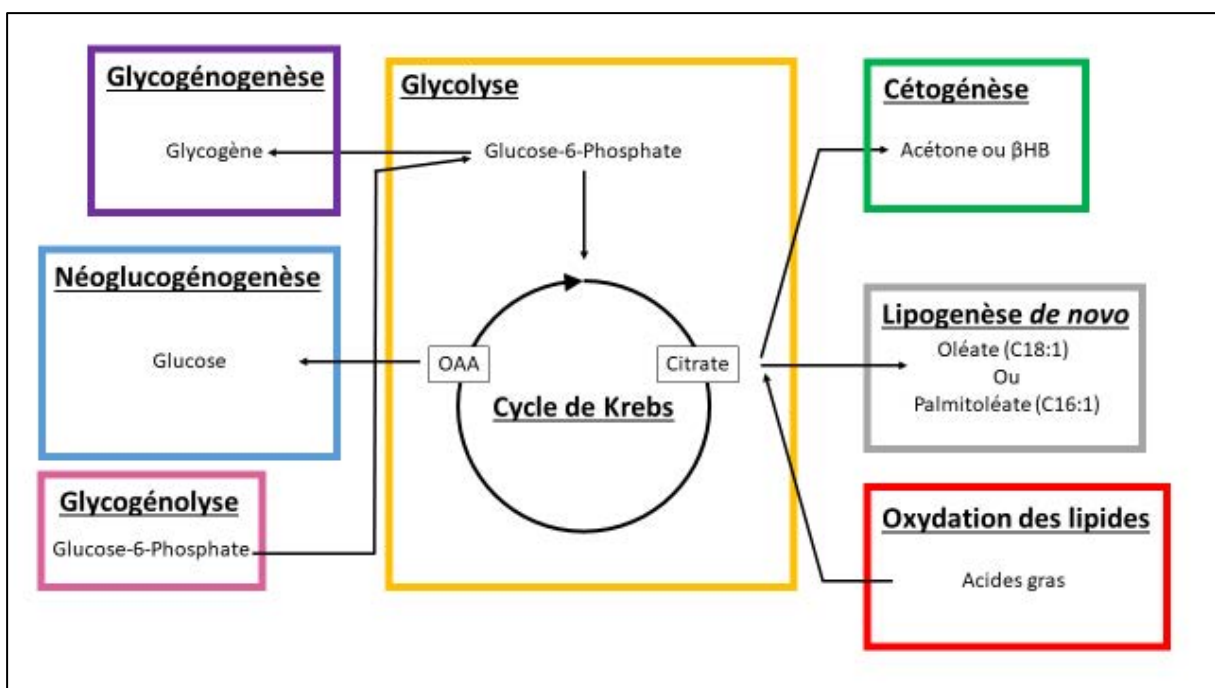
Glycogénogenèse

Glycogène

Glycolyse

Glucose-6-Phosphate

Cétogénèse

Acétone ou βHB

Néoglucogénogenèse

Glucose

OAA

Citrate

Cycle de Krebs

Lipogenèse *de novo*

Oléate (C18:1)
Ou
Palmitoléate (C16:1)

Glycogénolyse

Glucose-6-Phosphate

Oxydation des lipides

Acides gras